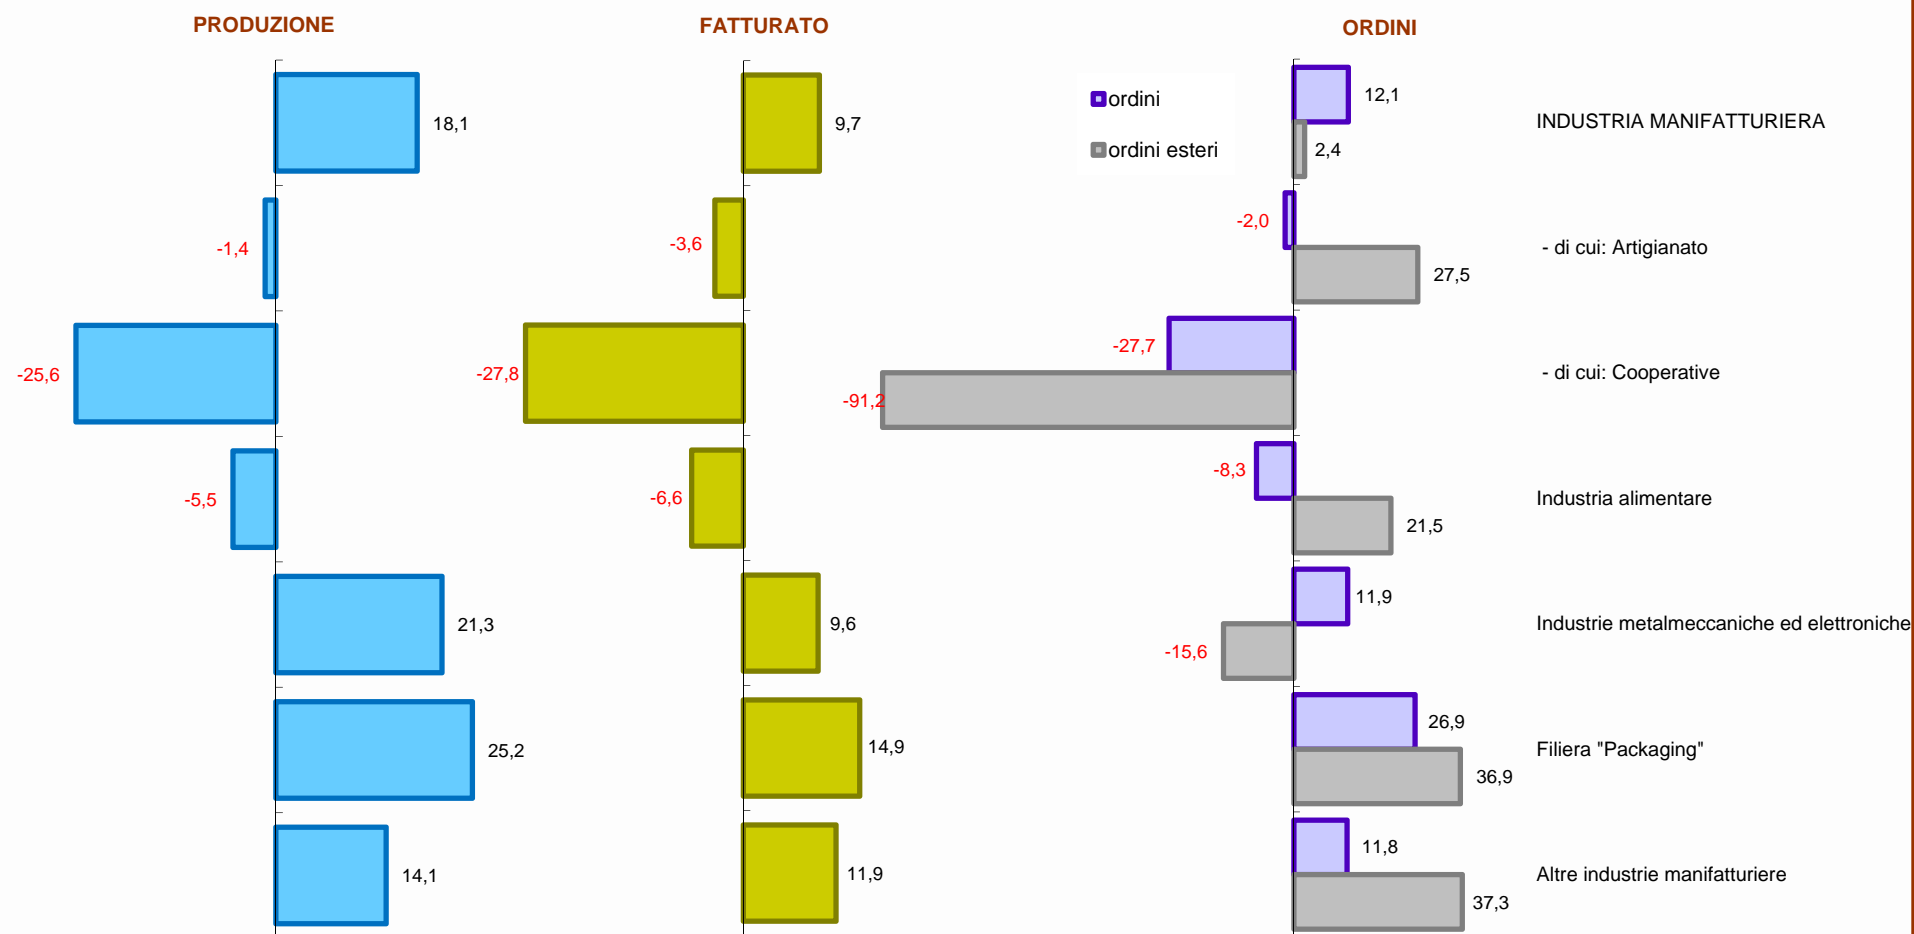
PRODUZIONE

18,1
-1,4
-25,6
-5,5
21,3
25,2
14,1

FATTURATO

9,7
-3,6
-27,8
-6,6
9,6
14,9
11,9

ORDINI

ordini
ordini esteri

12,1
2,4
-2,0
27,5
-27,7
-91,2
-8,3
21,5
11,9
-15,6
26,9
36,9
11,8
37,3

INDUSTRIA MANIFATTURIERA
- di cui: Artigianato
- di cui: Cooperative
Industria alimentare
Industrie metalmeccaniche ed elettroniche
Filiera "Packaging"
Altre industrie manifatturiere